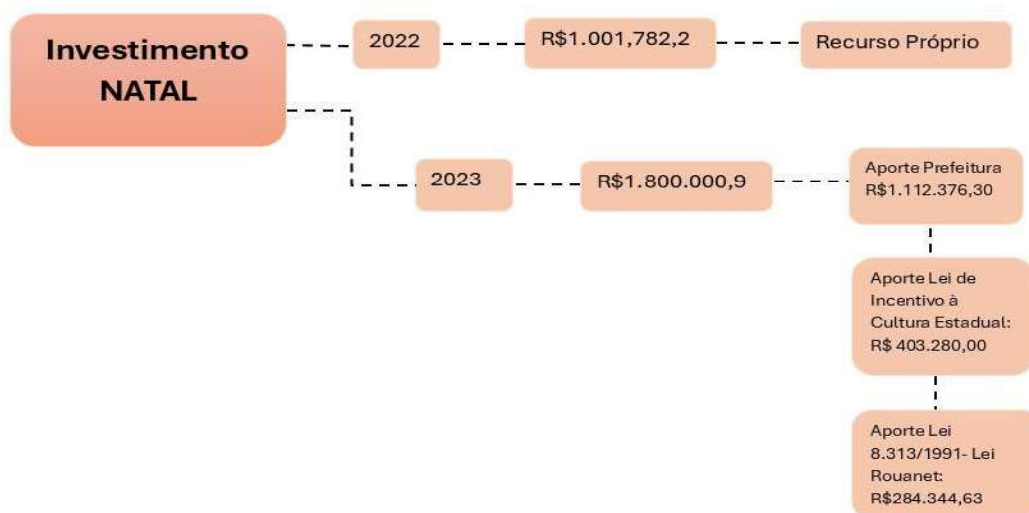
Investimento NATAL

2022

R$1.001,782,2

Recurso Próprio

2023

R$1.800.000,9

Aporte Prefeitura R$1.112.376,30

Aporte Lei de Incentivo à Cultura Estadual: R$ 403.280,00

Aporte Lei 8.313/1991- Lei Rouanet: R$284.344,63